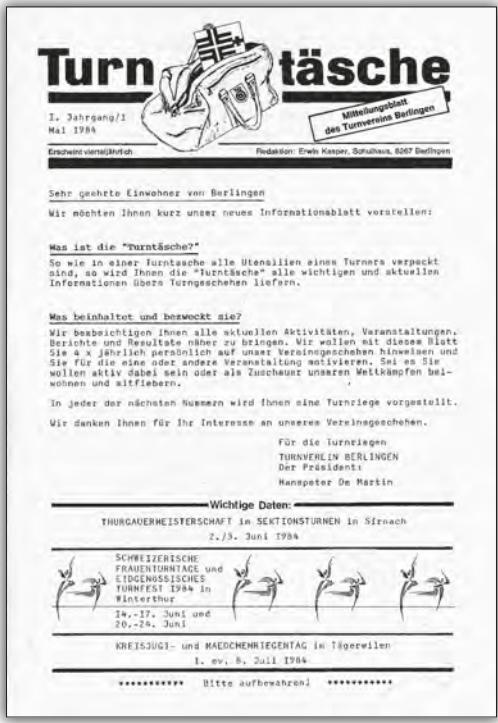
Turn täsche

I. Jahrgang/1
Mai 1984

Mitteilungsblatt des Turnvereins Berlingen

Erscheint vierteljährlich

Redaktion: Erwin Kasper, Schulhaus, 8267 Berlingen

Sehr geehrte Einwohner von Berlingen

Wir möchten Ihnen kurz unser neues Informationsblatt vorstellen:

Was ist die "Turntäsche?"

So wie in einer Turntasche alle Utensilien eines Turners verpackt sind, so wird Ihnen die "Turntäsche" alle wichtigen und aktuellen Informationen übers Turngeschehen liefern.

Was beinhaltet und bezweckt sie?

Wir beabsichtigen Ihnen alle aktuellen Aktivitäten, Veranstaltungen, Berichte und Resultate näher zu bringen. Wir wollen mit diesem Blatt Sie 4 x jährlich persönlich auf unser Vereinsgeschehen hinweisen und Sie für die eine oder andere Veranstaltung motivieren. Sei es Sie wollen aktiv dabei sein oder als Zuschauer unseren Wettkämpfen beiwohnen und mitfiebern.

In jeder der nächsten Nummern wird Ihnen eine Turnriege vorgestellt.

Wir danken Ihnen für Ihr Interesse an unseres Vereinsgeschehen.

Für die Turnriegen
TURNVEREIN BERLINGEN
Der Präsident:
Hanspeter De Martin

Wichtige Daten:

THURGAUERMEISTERSCHAFT im SEKTIONSTURNEN in Sirnach
2./3. Juni 1984

SCHWEIZERISCHE FRAUENTURNTAGE und EIDGENOSSISCHES TURNFEST 1984 in Winterthur
14.-17. Juni und 20.-24. Juni

KREISJUGI- und MAEDCHENRIEGENTAG in Tägerwilen
1. ev. 8. Juli 1984

*********** Bitte aufbewahren! ***********